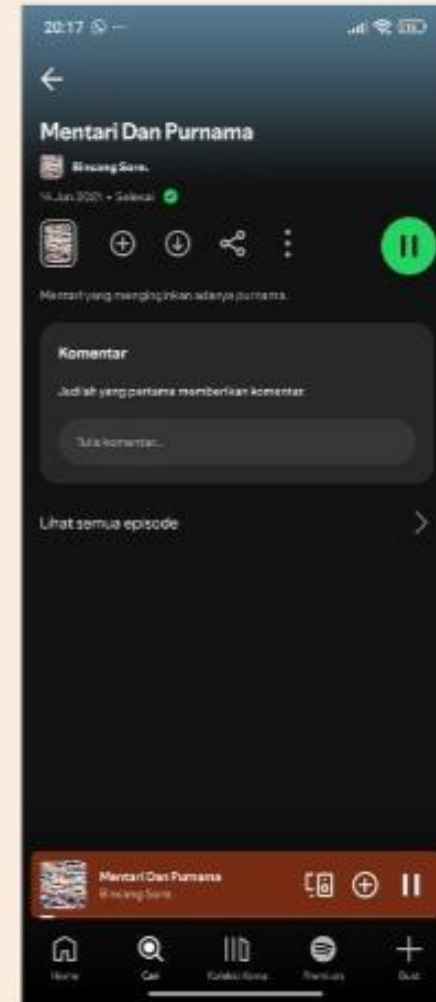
20:17

Mentari Dan Purnama

Bincang Sore.

14 Jun 2021 • Selesai

Mentari yang menginginkan adanya purnama.

Komentar

Jadilah yang pertama memberikan komentar.

Tulis komentar...

Lihat semua episode

Mentari Dan Purnama
Bincang Sore.

Home
Cari
Koleksi Kamu
Premium
Buat